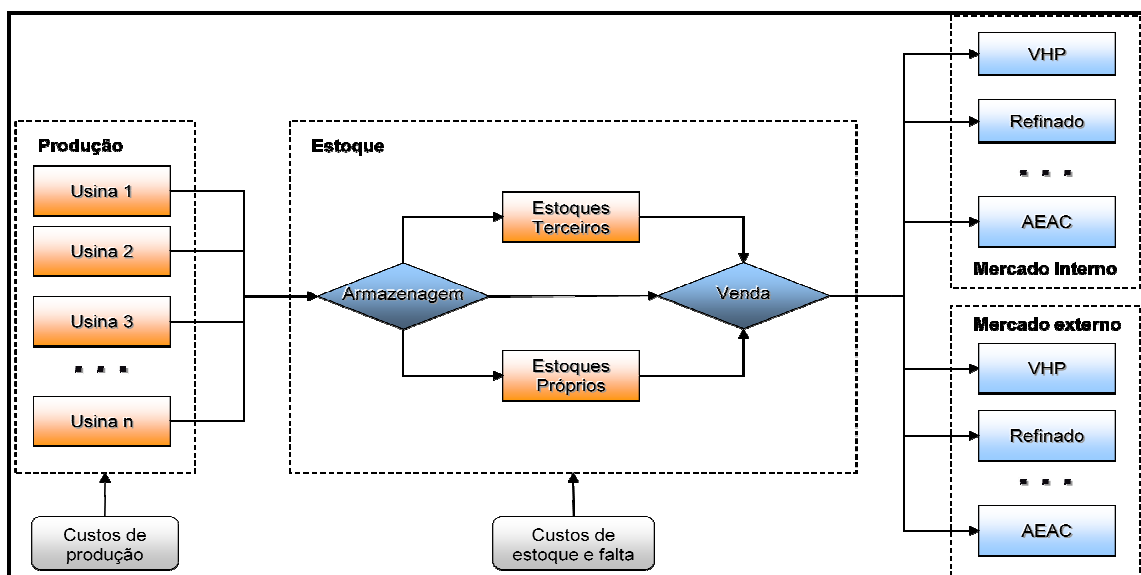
Produção

Usina 1

Usina 2

Usina 3

. . .

Usina n

Estoque

Estoques Terceiros

Armazenagem

Venda

Estoques Próprios

VHP

Refinado

. . .

AEAC

Mercado Interno

Mercado externo

VHP

Refinado

. . .

AEAC

Custos de produção

Custos de estoque e falta